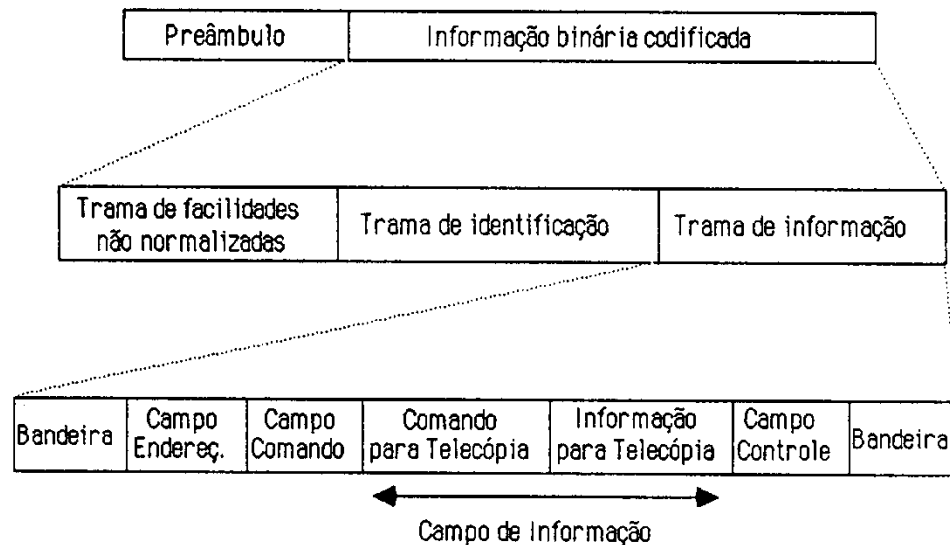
| Preâmbulo | Informação binária codificada |
|---|---|

| Trama de facilidades não normalizadas | Trama de identificação | Trama de informação |
|---|---|---|

| Bandeira | Campo Endereç. | Campo Comando | Comando para Telecópia | Informação para Telecópia | Campo Controle | Bandeira |
|---|---|---|---|---|---|---|

Campo de Informação